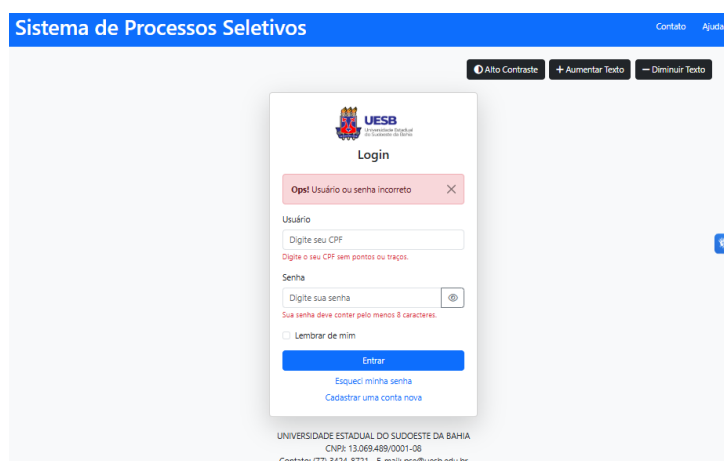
Sistema de Processos Seletivos

Contato Ajuda

Alto Contraste
+ Aumentar Texto
− Diminuir Texto

UESB
Universidade Estadual do Sudoeste da Bahia

Login

Ops! Usuário ou senha incorreto ×

Usuário
Digite seu CPF
Digite o seu CPF sem pontos ou traços.

Senha
Digite sua senha
Sua senha deve conter pelo menos 8 caracteres.

Lembrar de mim

Entrar

Esqueci minha senha
Cadastrar uma conta nova

UNIVERSIDADE ESTADUAL DO SUDOESTE DA BAHIA
CNPJ: 13.069.489/0001-08
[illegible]